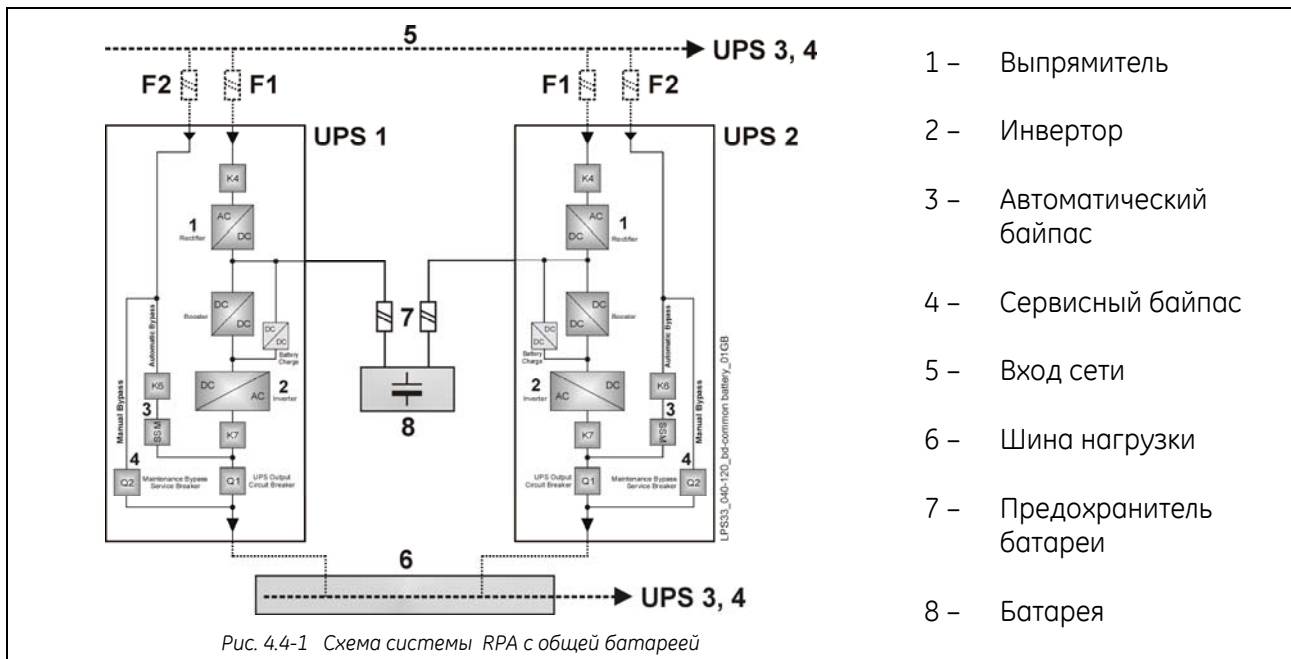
5
UPS 3, 4
F2 F1
F1 F2
UPS 1
UPS 2
K4
AC
DC
1
Rectifier
DC
DC
Booster
DC
DC
Battery Charge
Automatic Bypass
Manual Bypass
K6
3
SSM
DC
AC
2
Inverter
K7
4
Q2
Maintenance Bypass Service Breaker
Q1
UPS Output Circuit Breaker
7
8
K4
AC
DC
1
Rectifier
DC
DC
Booster
DC
DC
Battery Charge
2
Inverter
AC
DC
K6
3
SSM
Automatic Bypass
Manual Bypass
K7
Q1
UPS Output Circuit Breaker
Maintenance Bypass Service Breaker
4
Q2
LPS33_040-120_bd-common battery_01GB
6
UPS 3, 4

Рис. 4.4-1 Схема системы RPA с общей батареей

1 – Выпрямитель

2 – Инвертор

3 – Автоматический байпас

4 – Сервисный байпас

5 – Вход сети

6 – Шина нагрузки

7 – Предохранитель батареи

8 – Батарея